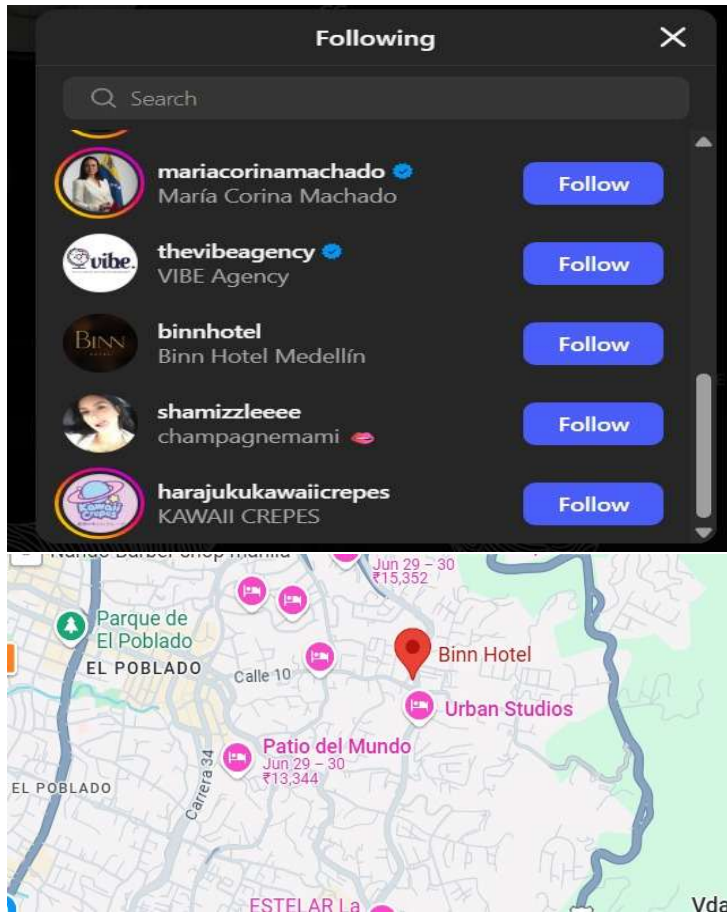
Following

Search

mariacorinamachado
María Corina Machado
Follow

thevibeagency
VIBE Agency
Follow

binnhotel
Binn Hotel Medellín
Follow

shamizzleeee
champagnemami
Follow

harajukukawaiicrepes
KAWAII CREPES
Follow

Nando Barber Shop Manila
Jun 29 – 30
₹15,352
Parque de El Poblado
EL POBLADO
Calle 10
Binn Hotel
Urban Studios
Patio del Mundo
Jun 29 – 30
₹13,344
EL POBLADO
Carrera 34
ESTELAR La
Vda